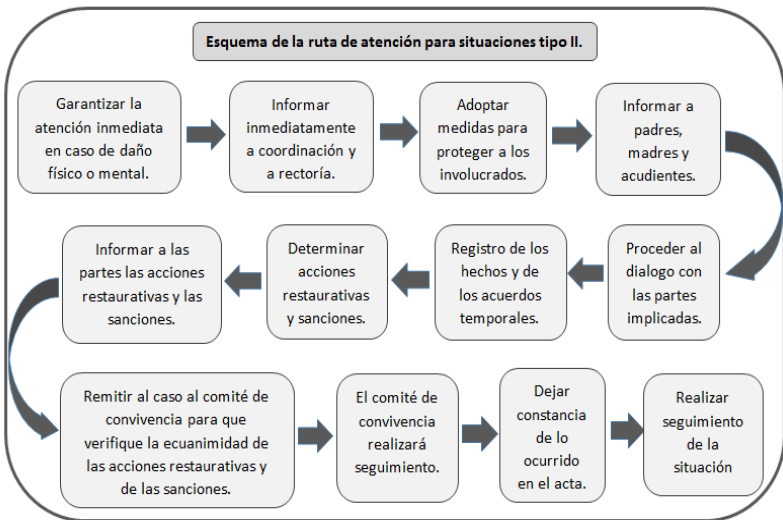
Esquema de la ruta de atención para situaciones tipo II.

Garantizar la atención inmediata en caso de daño físico o mental.

Informar inmediatamente a coordinación y a rectoría.

Adoptar medidas para proteger a los involucrados.

Informar a padres, madres y acudientes.

Proceder al dialogo con las partes implicadas.

Registro de los hechos y de los acuerdos temporales.

Determinar acciones restaurativas y sanciones.

Informar a las partes las acciones restaurativas y las sanciones.

Remitir al caso al comité de convivencia para que verifique la ecuanimidad de las acciones restaurativas y de las sanciones.

El comité de convivencia realizará seguimiento.

Dejar constancia de lo ocurrido en el acta.

Realizar seguimiento de la situación